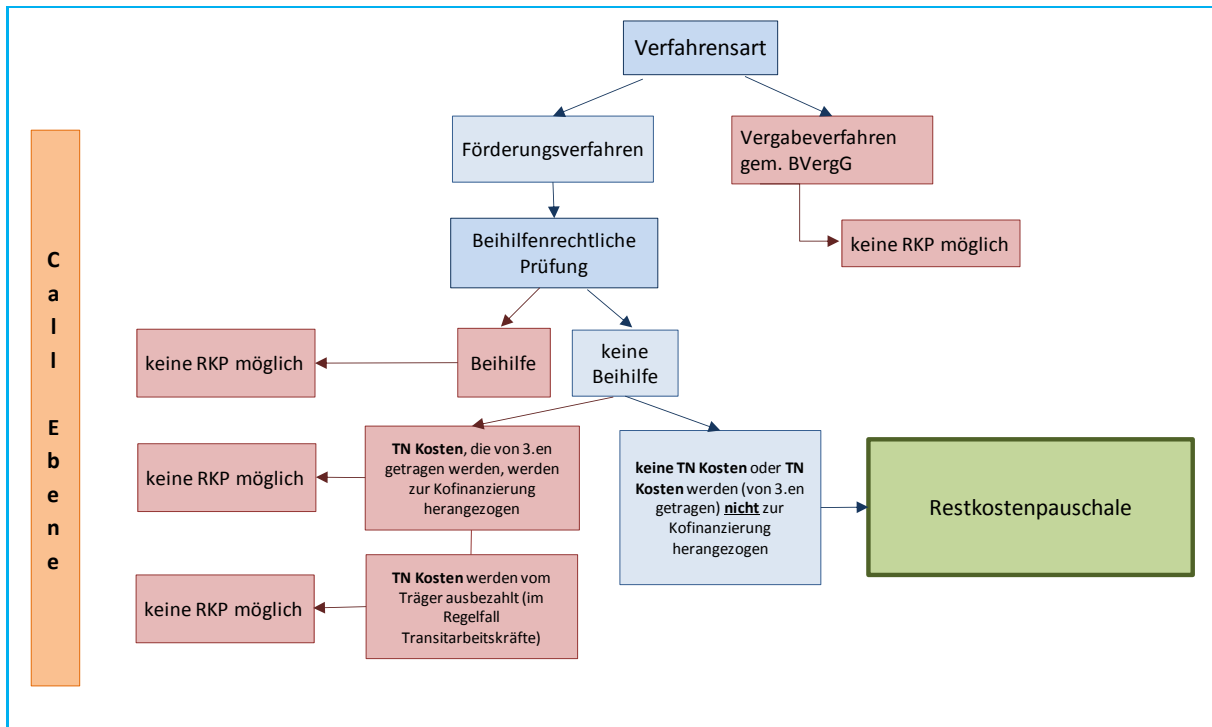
Call Ebene

Verfahrensart

Förderungsverfahren

Vergabeverfahren gem. BVergG

keine RKP möglich

Beihilfenrechtliche Prüfung

Beihilfe

keine RKP möglich

keine Beihilfe

**TN Kosten**, die von 3.en getragen werden, werden zur Kofinanzierung herangezogen

keine RKP möglich

**keine TN Kosten** oder **TN Kosten** werden (von 3.en getragen) **nicht** zur Kofinanzierung herangezogen

Restkostenpauschale

**TN Kosten** werden vom Träger ausbezahlt (im Regelfall Transitarbeitskräfte)

keine RKP möglich